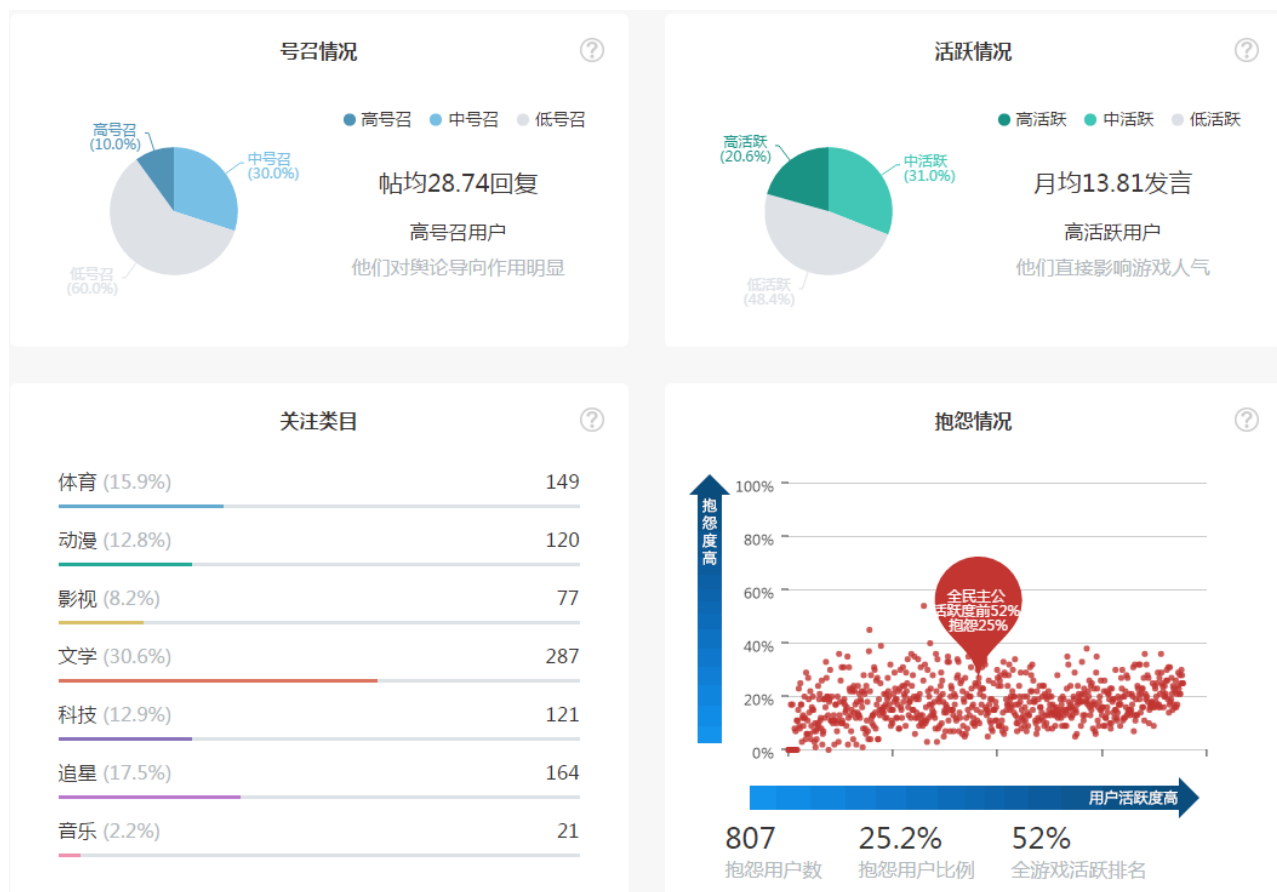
号召情况

高号召 (10.0%)
中号召 (30.0%)
低号召 (60.0%)

高号召 中号召 低号召

帖均28.74回复
高号召用户
他们对舆论导向作用明显

活跃情况

高活跃 (20.6%)
中活跃 (31.0%)
低活跃 (48.4%)

高活跃 中活跃 低活跃

月均13.81发言
高活跃用户
他们直接影响游戏人气

关注类目

| | |
|---|---|
| 体育 (15.9%) | 149 |
| 动漫 (12.8%) | 120 |
| 影视 (8.2%) | 77 |
| 文学 (30.6%) | 287 |
| 科技 (12.9%) | 121 |
| 追星 (17.5%) | 164 |
| 音乐 (2.2%) | 21 |

抱怨情况

抱怨度高

100%
80%
60%
40%
20%
0%

全民主公
活跃度前52%
抱怨25%

用户活跃度高

807
抱怨用户数
25.2%
抱怨用户比例
52%
全游戏活跃排名